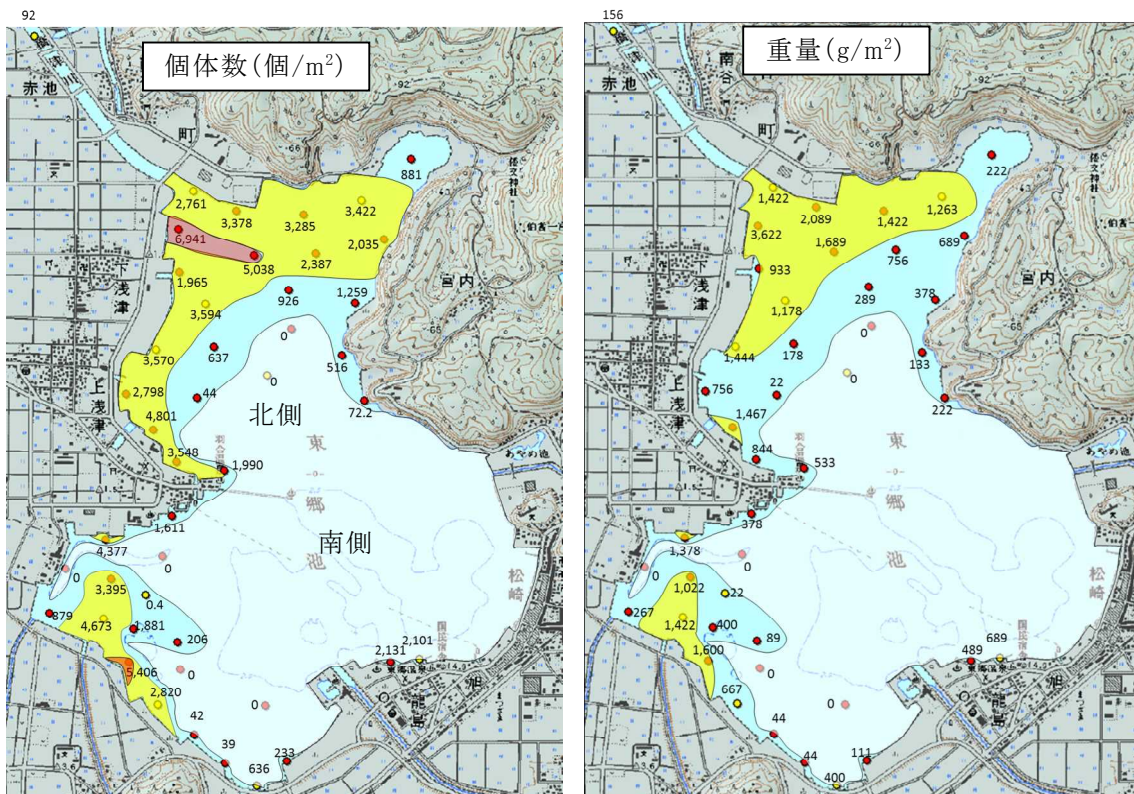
92

個体数(個/m$^2$)

赤池

町

881

2,761
3,378
3,285
3,422
6,941
5,038
2,387
2,035
1,965
926
1,259
宮内
下浅津
3,594
0
637
516
3,570
2,798
0
上浅津
44
72.2
4,801
北側
東郷池
3,548
1,990
1,611
南側
4,377
0
0
3,395
0.4
松崎
879
4,673
1,881
206
2,101
2,131
5,406
0
2,820
旭
0
42
39
233
636

156

重量(g/m$^2$)

赤池

町

222

1,422
2,089
1,422
1,263
3,622
1,689
689
933
756
1,178
289
378
宮内
下浅津
0
1,444
178
133
756
22
0
上浅津
1,467
222
東郷池
844
533
378
1,378
0
1,022
22
松崎
267
1,422
400
89
689
489
1,600
0
667
旭
0
44
44
111
400